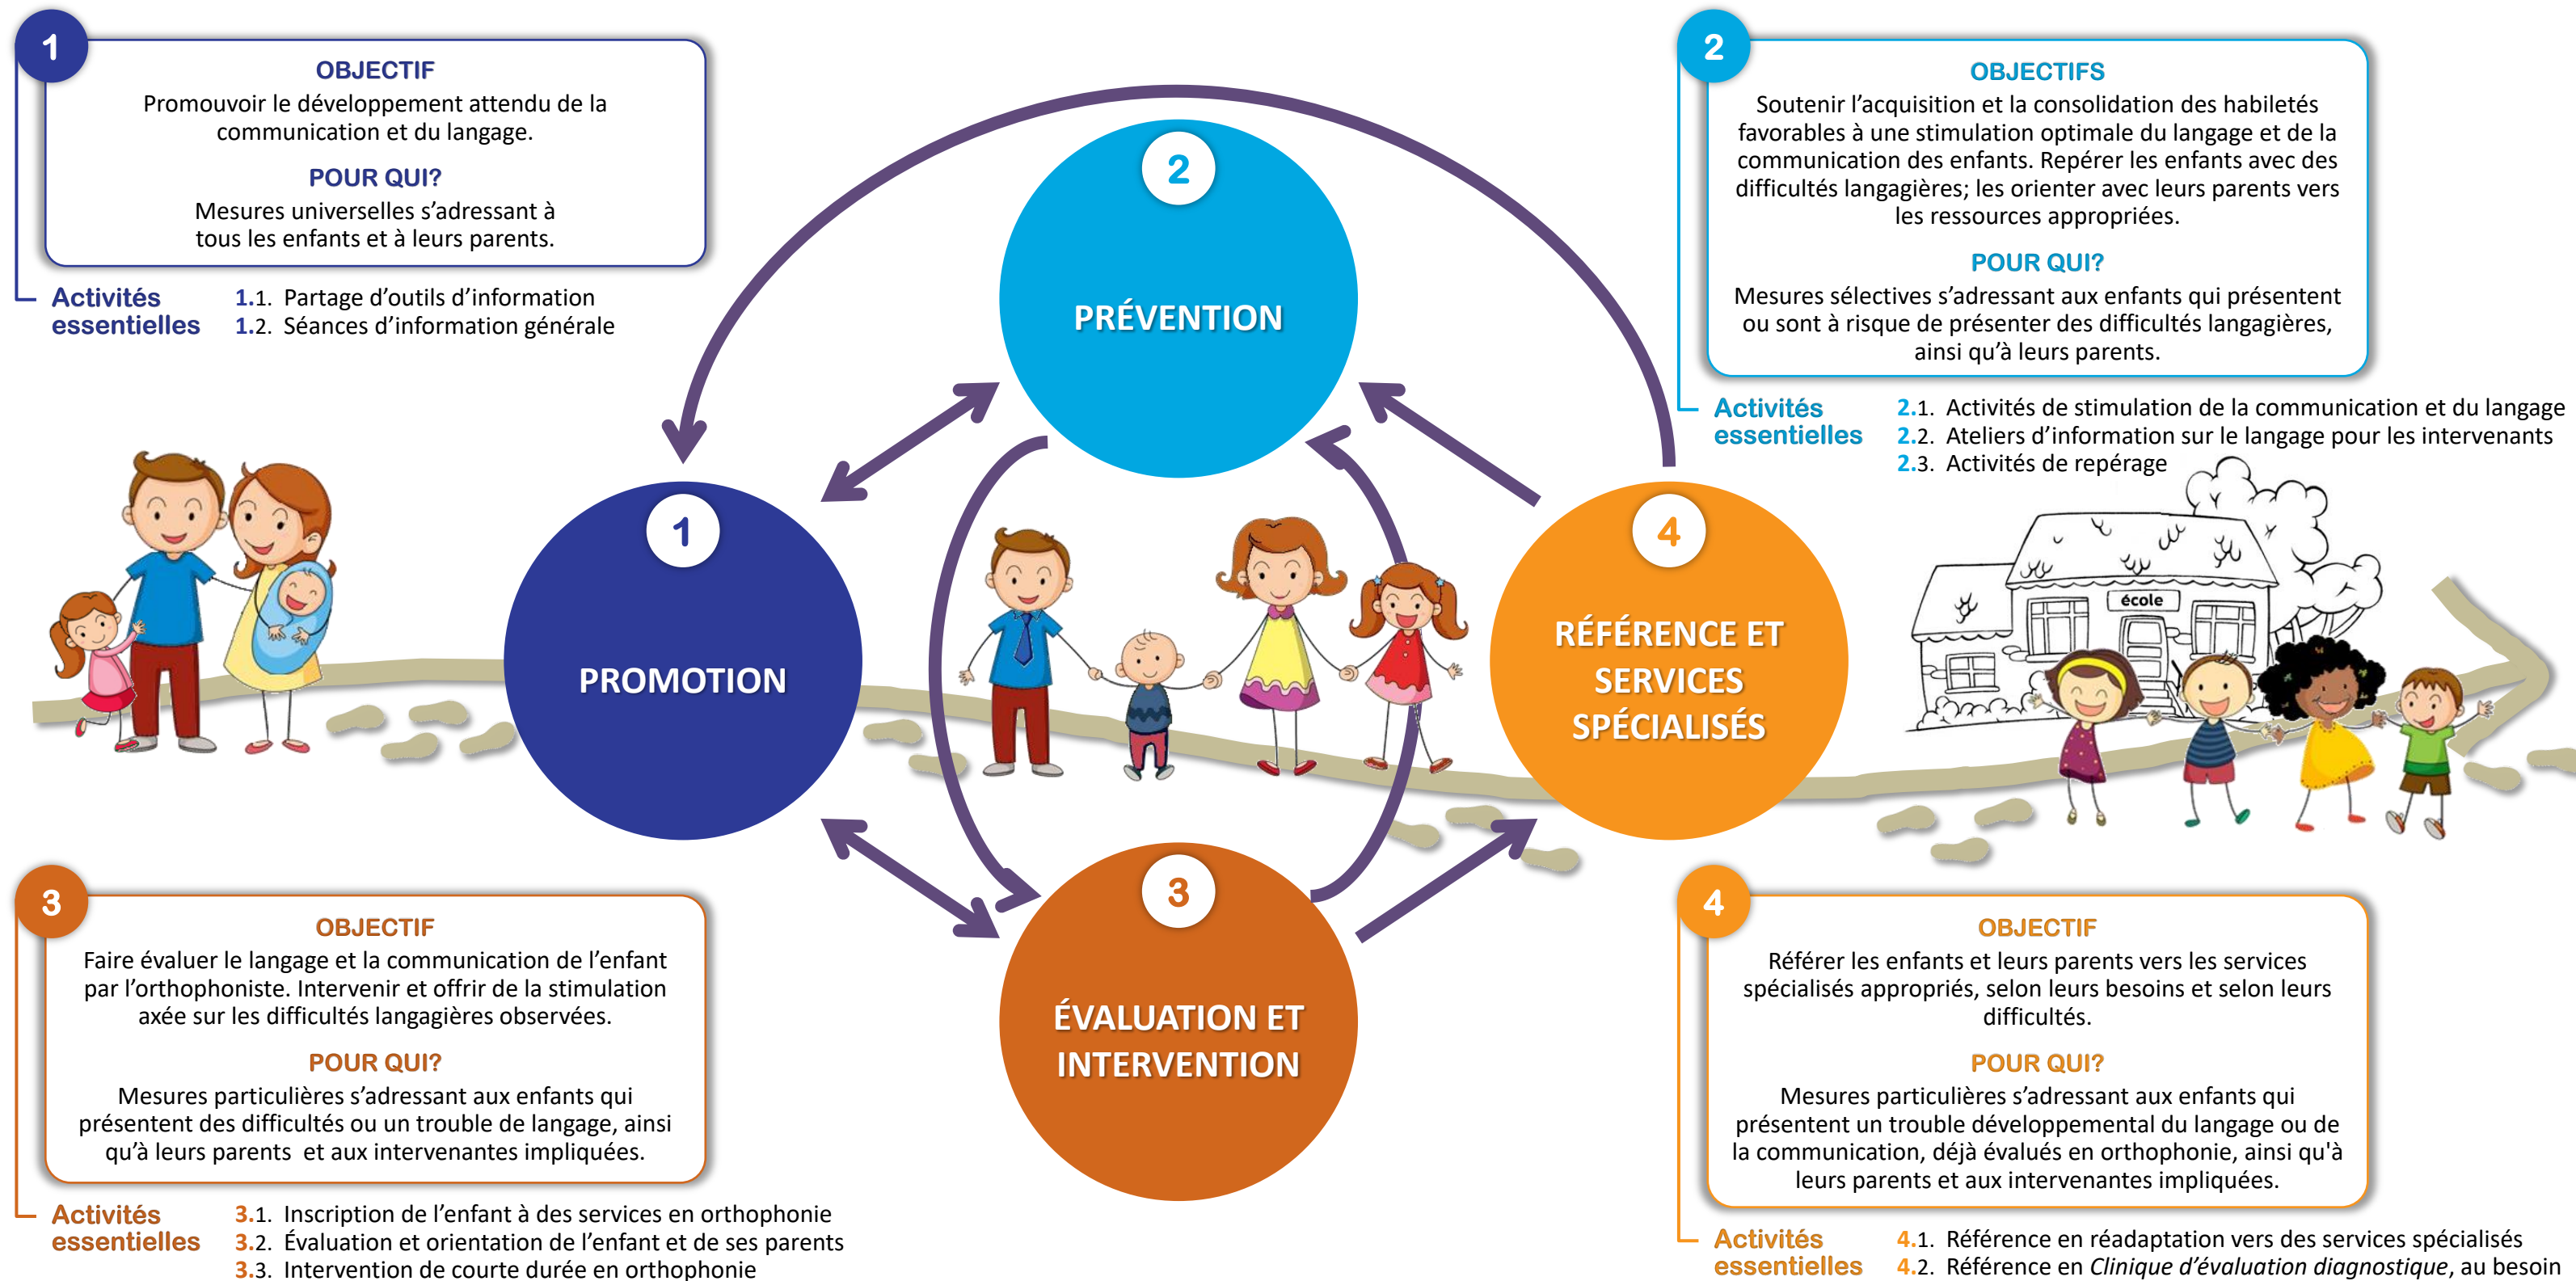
1

OBJECTIF
Promouvoir le développement attendu de la communication et du langage.

POUR QUI?
Mesures universelles s'adressant à tous les enfants et à leurs parents.

Activités essentielles
1.1. Partage d'outils d'information
1.2. Séances d'information générale

2

OBJECTIFS
Soutenir l'acquisition et la consolidation des habiletés favorables à une stimulation optimale du langage et de la communication des enfants. Repérer les enfants avec des difficultés langagières; les orienter avec leurs parents vers les ressources appropriées.

POUR QUI?
Mesures sélectives s'adressant aux enfants qui présentent ou sont à risque de présenter des difficultés langagières, ainsi qu'à leurs parents.

Activités essentielles
2.1. Activités de stimulation de la communication et du langage
2.2. Ateliers d'information sur le langage pour les intervenants
2.3. Activités de repérage

2
PRÉVENTION

1
PROMOTION

4
RÉFÉRENCE ET SERVICES SPÉCIALISÉS

école

3
ÉVALUATION ET INTERVENTION

3

OBJECTIF
Faire évaluer le langage et la communication de l'enfant par l'orthophoniste. Intervenir et offrir de la stimulation axée sur les difficultés langagières observées.

POUR QUI?
Mesures particulières s'adressant aux enfants qui présentent des difficultés ou un trouble de langage, ainsi qu'à leurs parents et aux intervenantes impliquées.

Activités essentielles
3.1. Inscription de l'enfant à des services en orthophonie
3.2. Évaluation et orientation de l'enfant et de ses parents
3.3. Intervention de courte durée en orthophonie

4

OBJECTIF
Référer les enfants et leurs parents vers les services spécialisés appropriés, selon leurs besoins et selon leurs difficultés.

POUR QUI?
Mesures particulières s'adressant aux enfants qui présentent un trouble développemental du langage ou de la communication, déjà évalués en orthophonie, ainsi qu'à leurs parents et aux intervenantes impliquées.

Activités essentielles
4.1. Référence en réadaptation vers des services spécialisés
4.2. Référence en Clinique d'évaluation diagnostique, au besoin